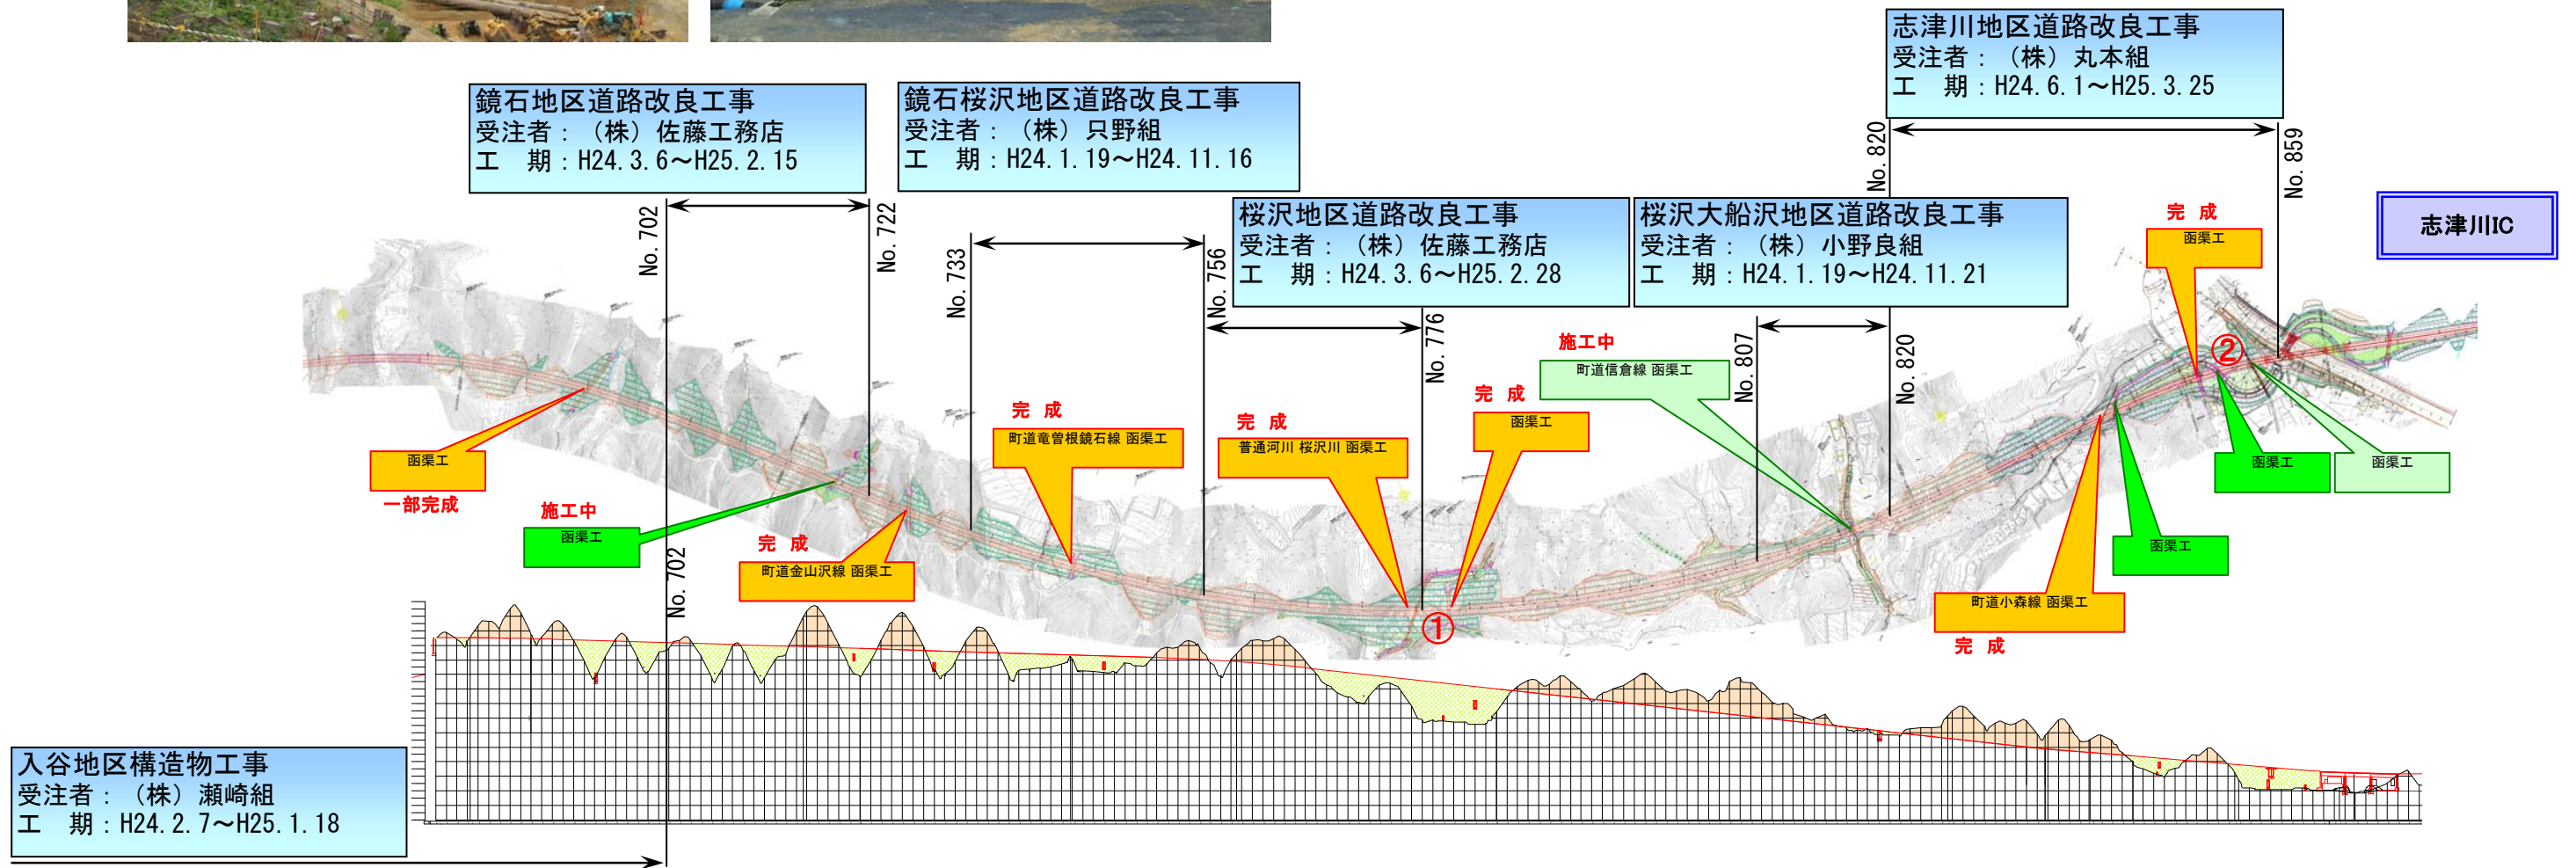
志津川地区道路改良工事
受注者：（株）丸本組
工　期：H24.6.1～H25.3.25

鏡石地区道路改良工事
受注者：（株）佐藤工務店
工　期：H24.3.6～H25.2.15

鏡石桜沢地区道路改良工事
受注者：（株）只野組
工　期：H24.1.19～H24.11.16

桜沢地区道路改良工事
受注者：（株）佐藤工務店
工　期：H24.3.6～H25.2.28

桜沢大船沢地区道路改良工事
受注者：（株）小野良組
工　期：H24.1.19～H24.11.21

志津川IC

No. 702
No. 722
No. 733
No. 756
No. 776
No. 807
No. 820
No. 820
No. 859
No. 702

完 成
函渠工

施工中
町道信倉線 函渠工

完 成
町道竜曽根鏡石線 函渠工

完 成
普通河川 桜沢川 函渠工

完 成
函渠工

函渠工
一部完成

施工中
函渠工

完 成
町道金山沢線 函渠工

①
②

函渠工
函渠工
函渠工

町道小森線 函渠工
完 成

入谷地区構造物工事
受注者：（株）瀬崎組
工　期：H24.2.7～H25.1.18